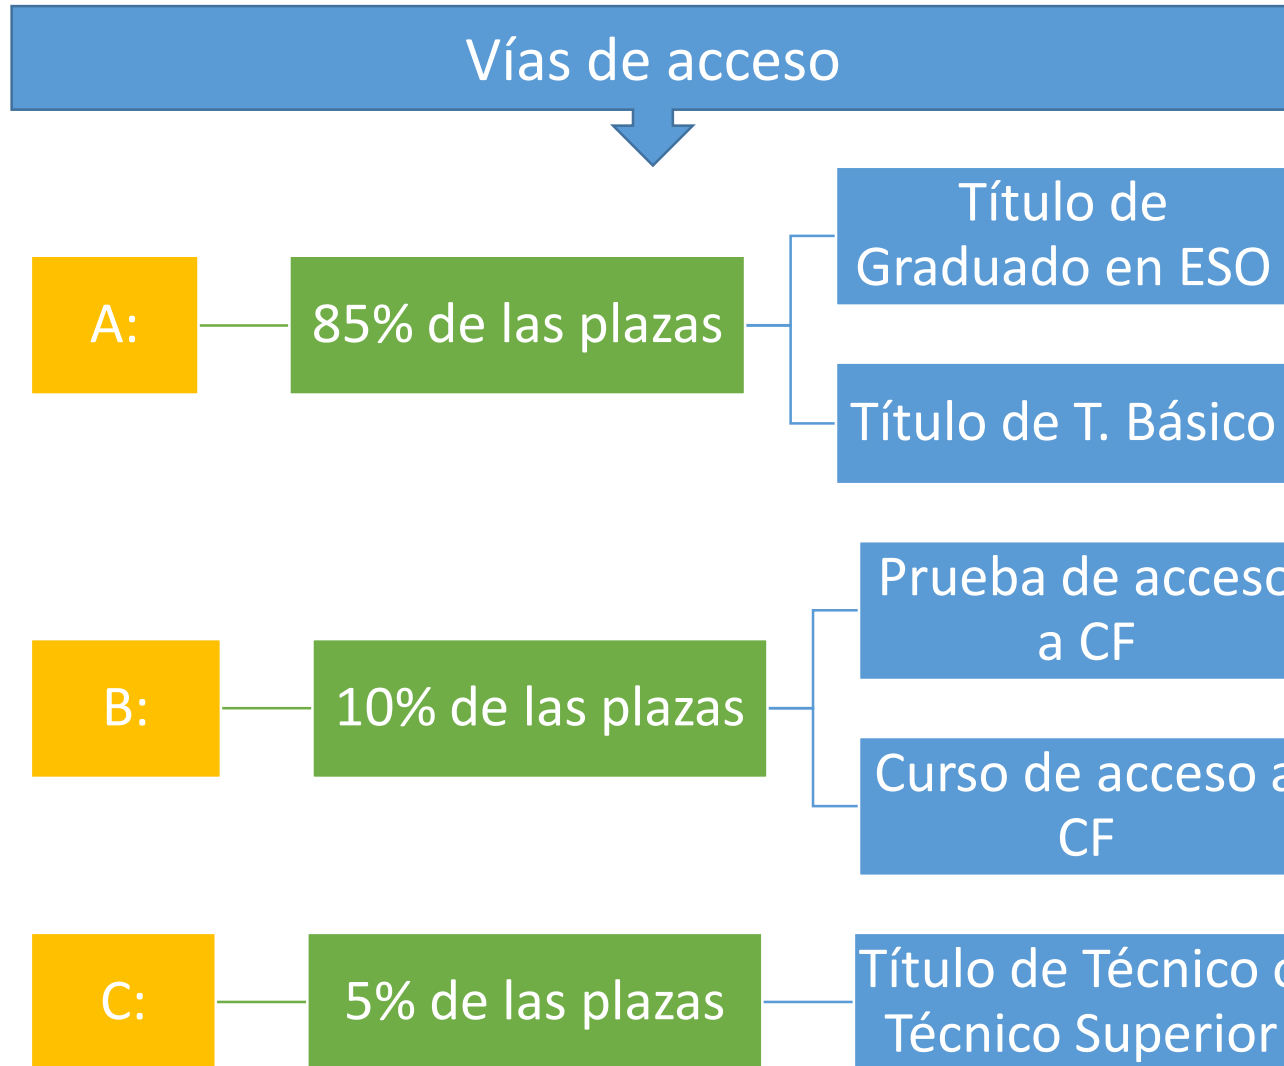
Vías de acceso

A:

85% de las plazas

Título de Graduado en ESO

Título de T. Básico

B:

10% de las plazas

Prueba de acceso a CF

Curso de acceso a CF

C:

5% de las plazas

Título de Técnico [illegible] Técnico Superior